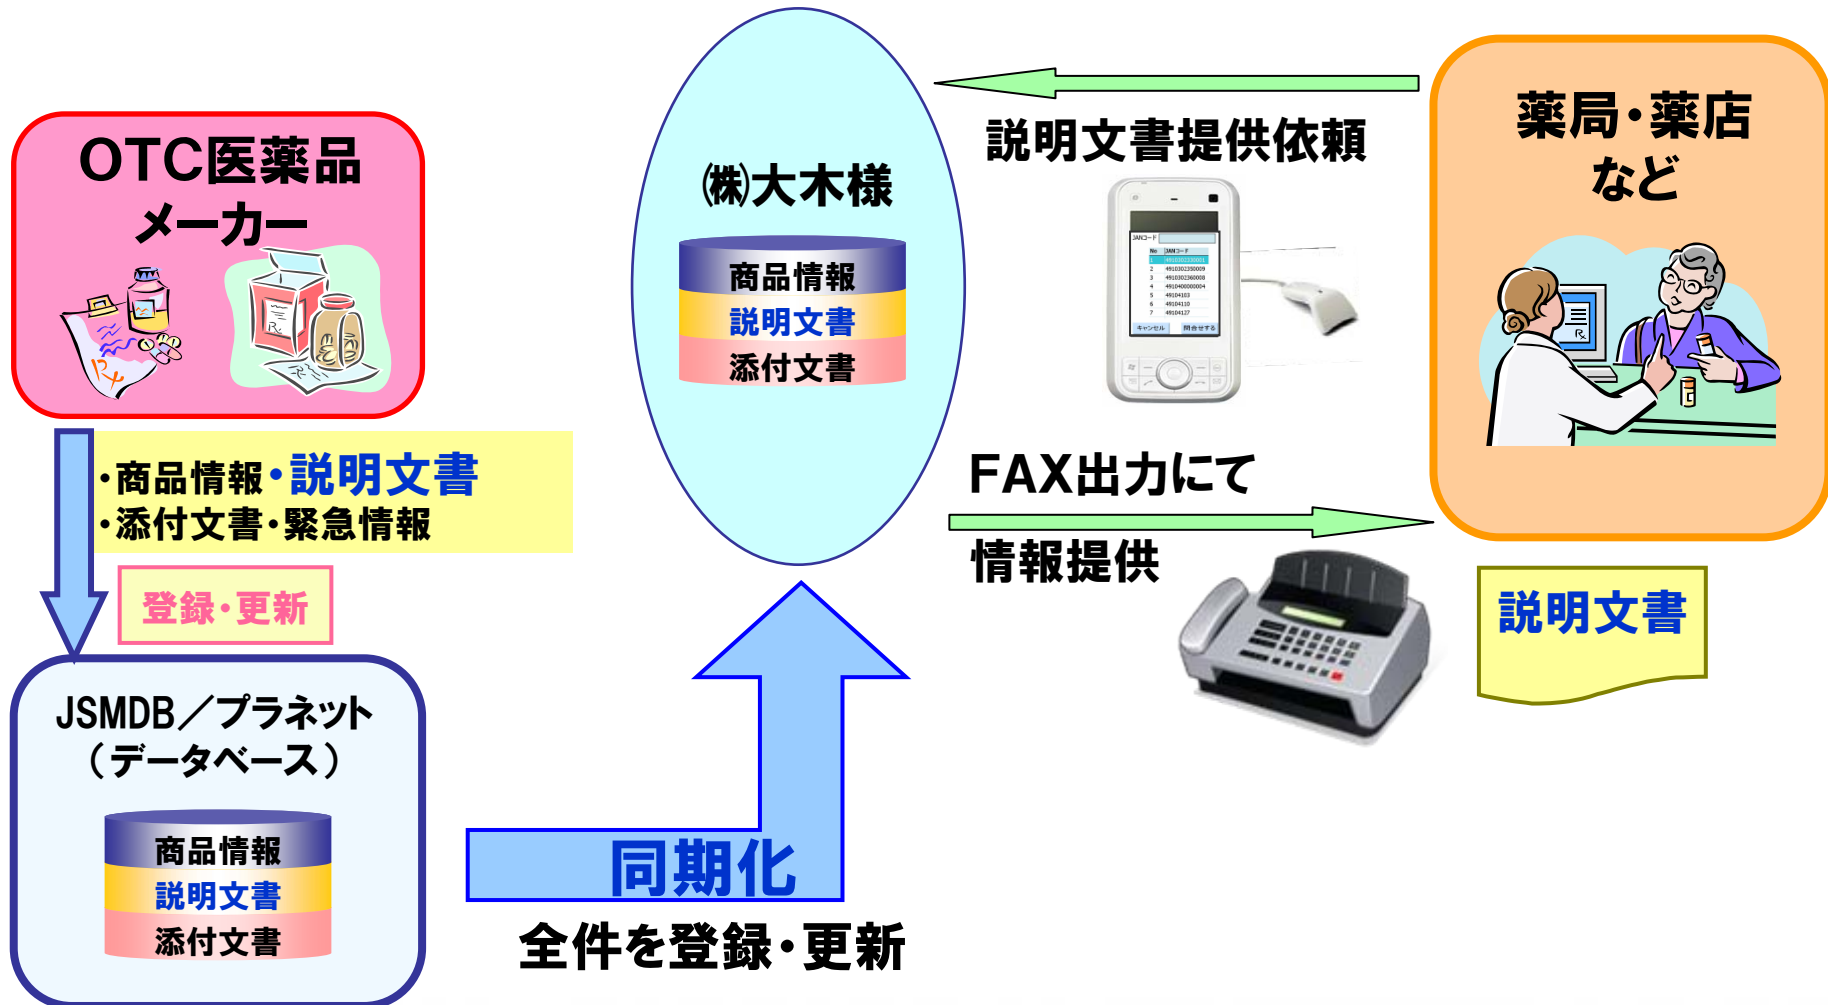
OTC医薬品
メーカー

・商品情報・説明文書
・添付文書・緊急情報

登録・更新

JSMDB／プラネット
（データベース）

商品情報
説明文書
添付文書

㈱大木様

商品情報
説明文書
添付文書

同期化
全件を登録・更新

説明文書提供依頼

FAX出力にて
情報提供

薬局・薬店
など

説明文書